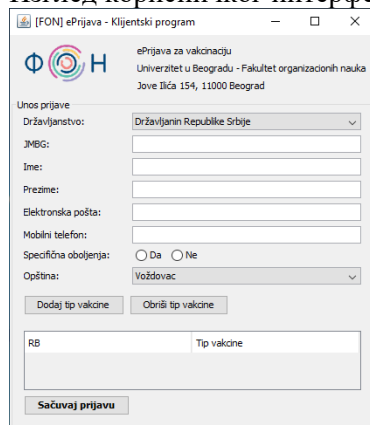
Изглед корисничког интерфе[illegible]

[FON] ePrijava - Klijentski program

ePrijava za vakcinaciju
Univerzitet u Beogradu - Fakultet organizacionih nauka
Jove Ilića 154, 11000 Beograd

Unos prijave

Državljanstvo: Državljanin Republike Srbije

JMBG:

Ime:

Prezime:

Elektronska pošta:

Mobilni telefon:

Specifična oboljenja: Da Ne

Opština: Voždovac

Dodaj tip vakcine

Obriši tip vakcine

| RB | Tip vakcine |
|---|---|

Sačuvaj prijavu